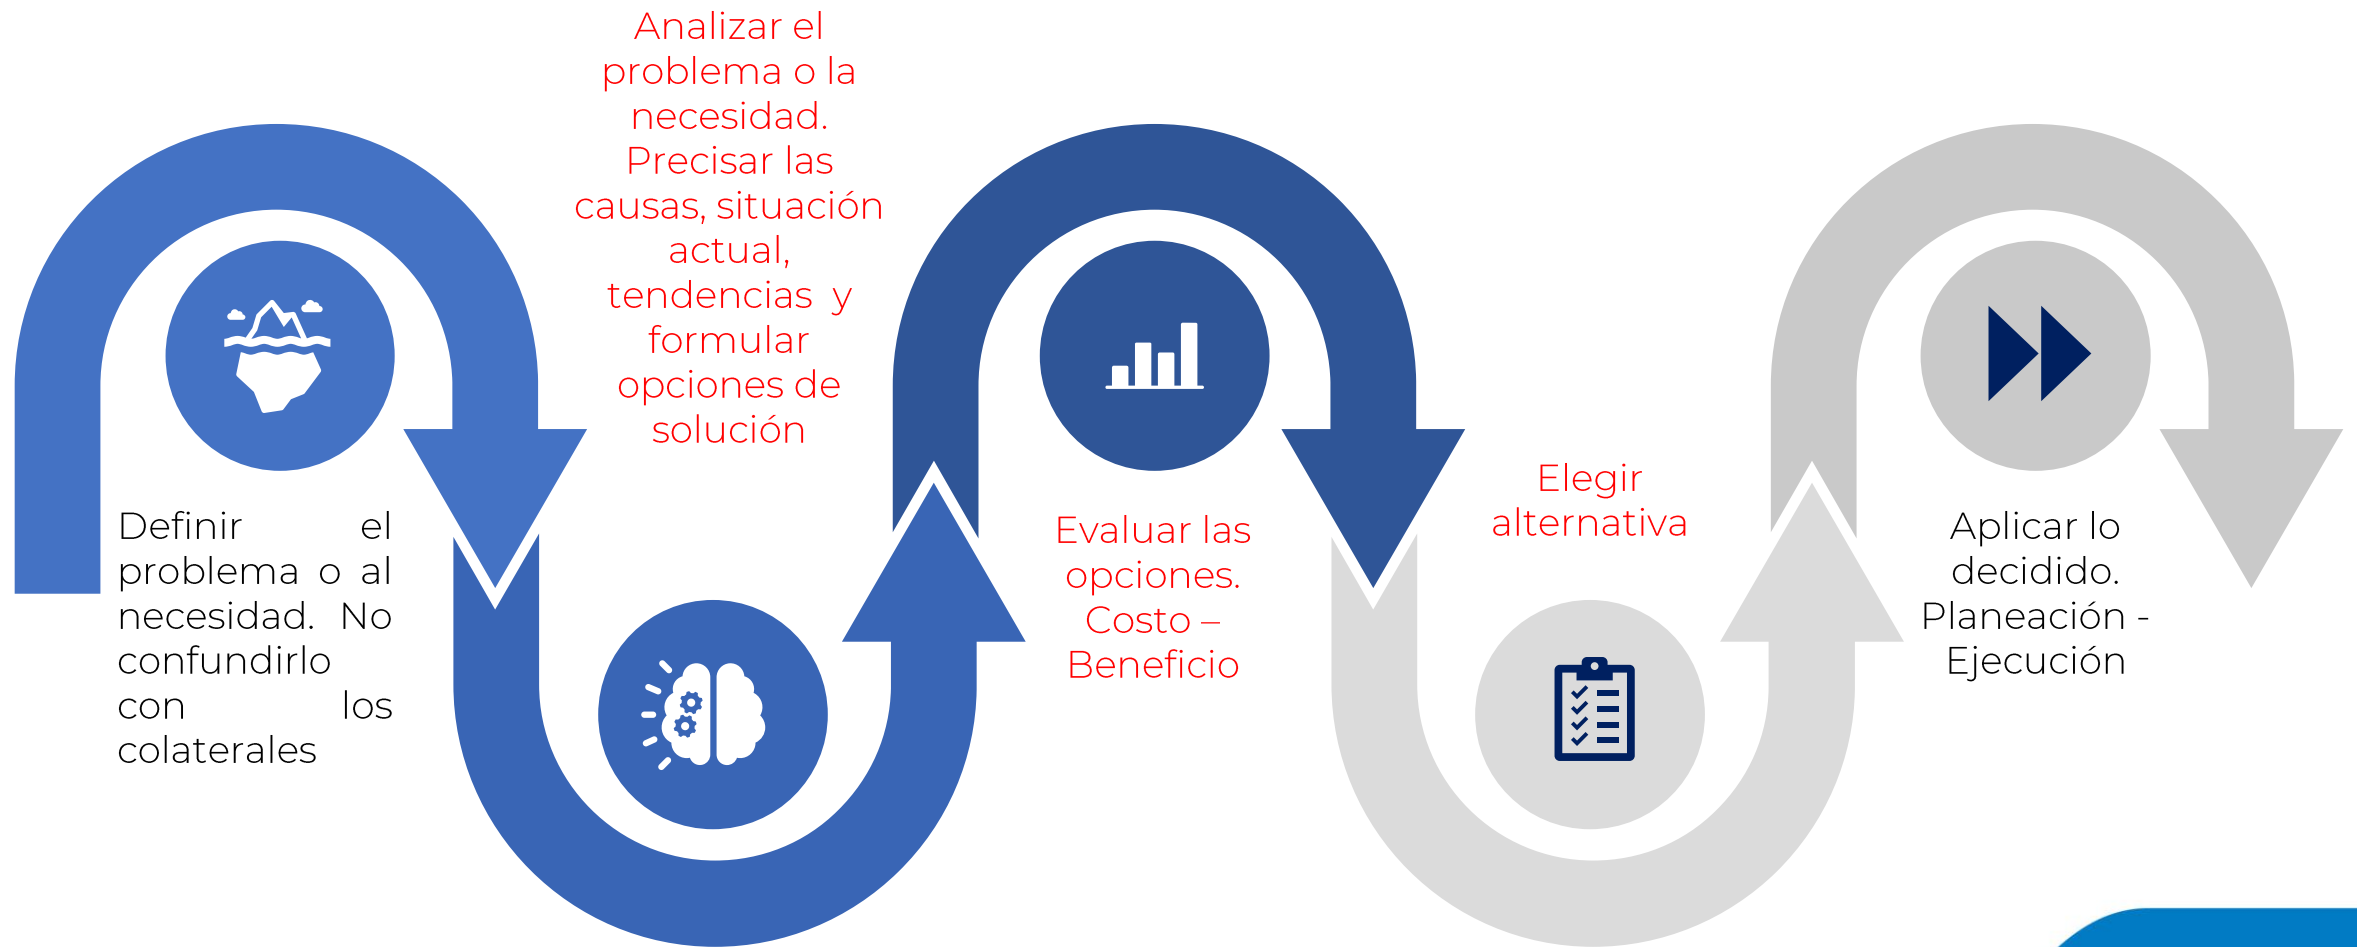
Analizar el problema o la necesidad. Precisar las causas, situación actual, tendencias y formular opciones de solución

Definir el problema o al necesidad. No confundirlo con los colaterales

Evaluar las opciones. Costo – Beneficio

Elegir alternativa

Aplicar lo decidido. Planeación - Ejecución